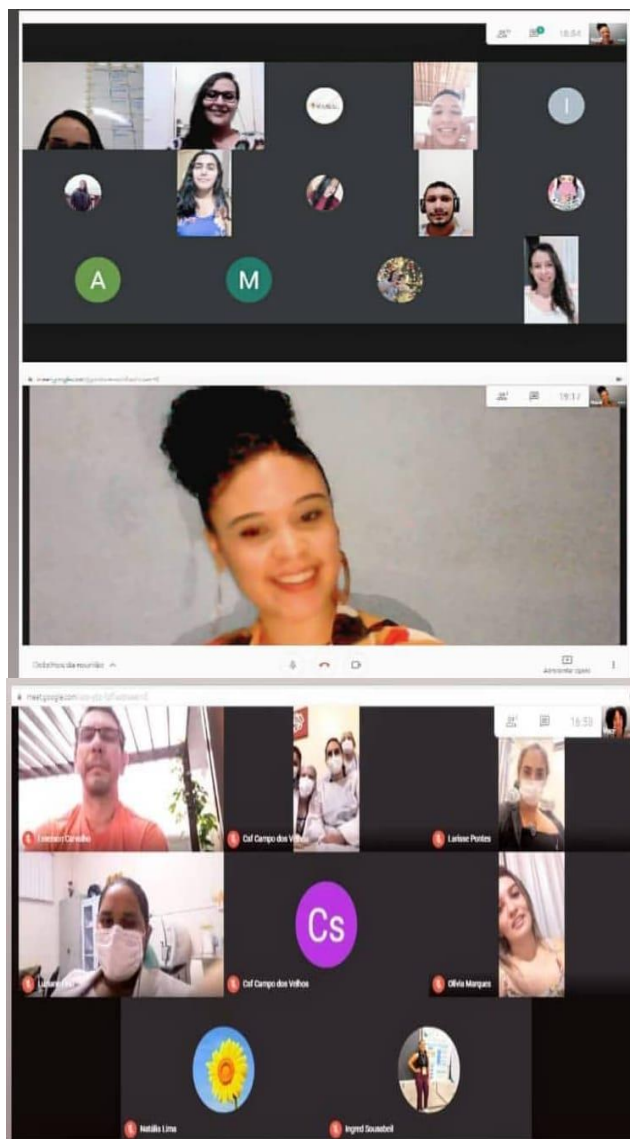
18:54

A

M

I

meet.google.com/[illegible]

19:17

Detalhes da reunião ^

Apresentar agora

meet.google.com/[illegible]

16:53

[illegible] Carvalho

Csf Campo dos Velhos

Larisse Pontes

Cs

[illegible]

Csf Campo dos Velhos

Olivia Marques

Natália Lima

Ingred Sousabeil